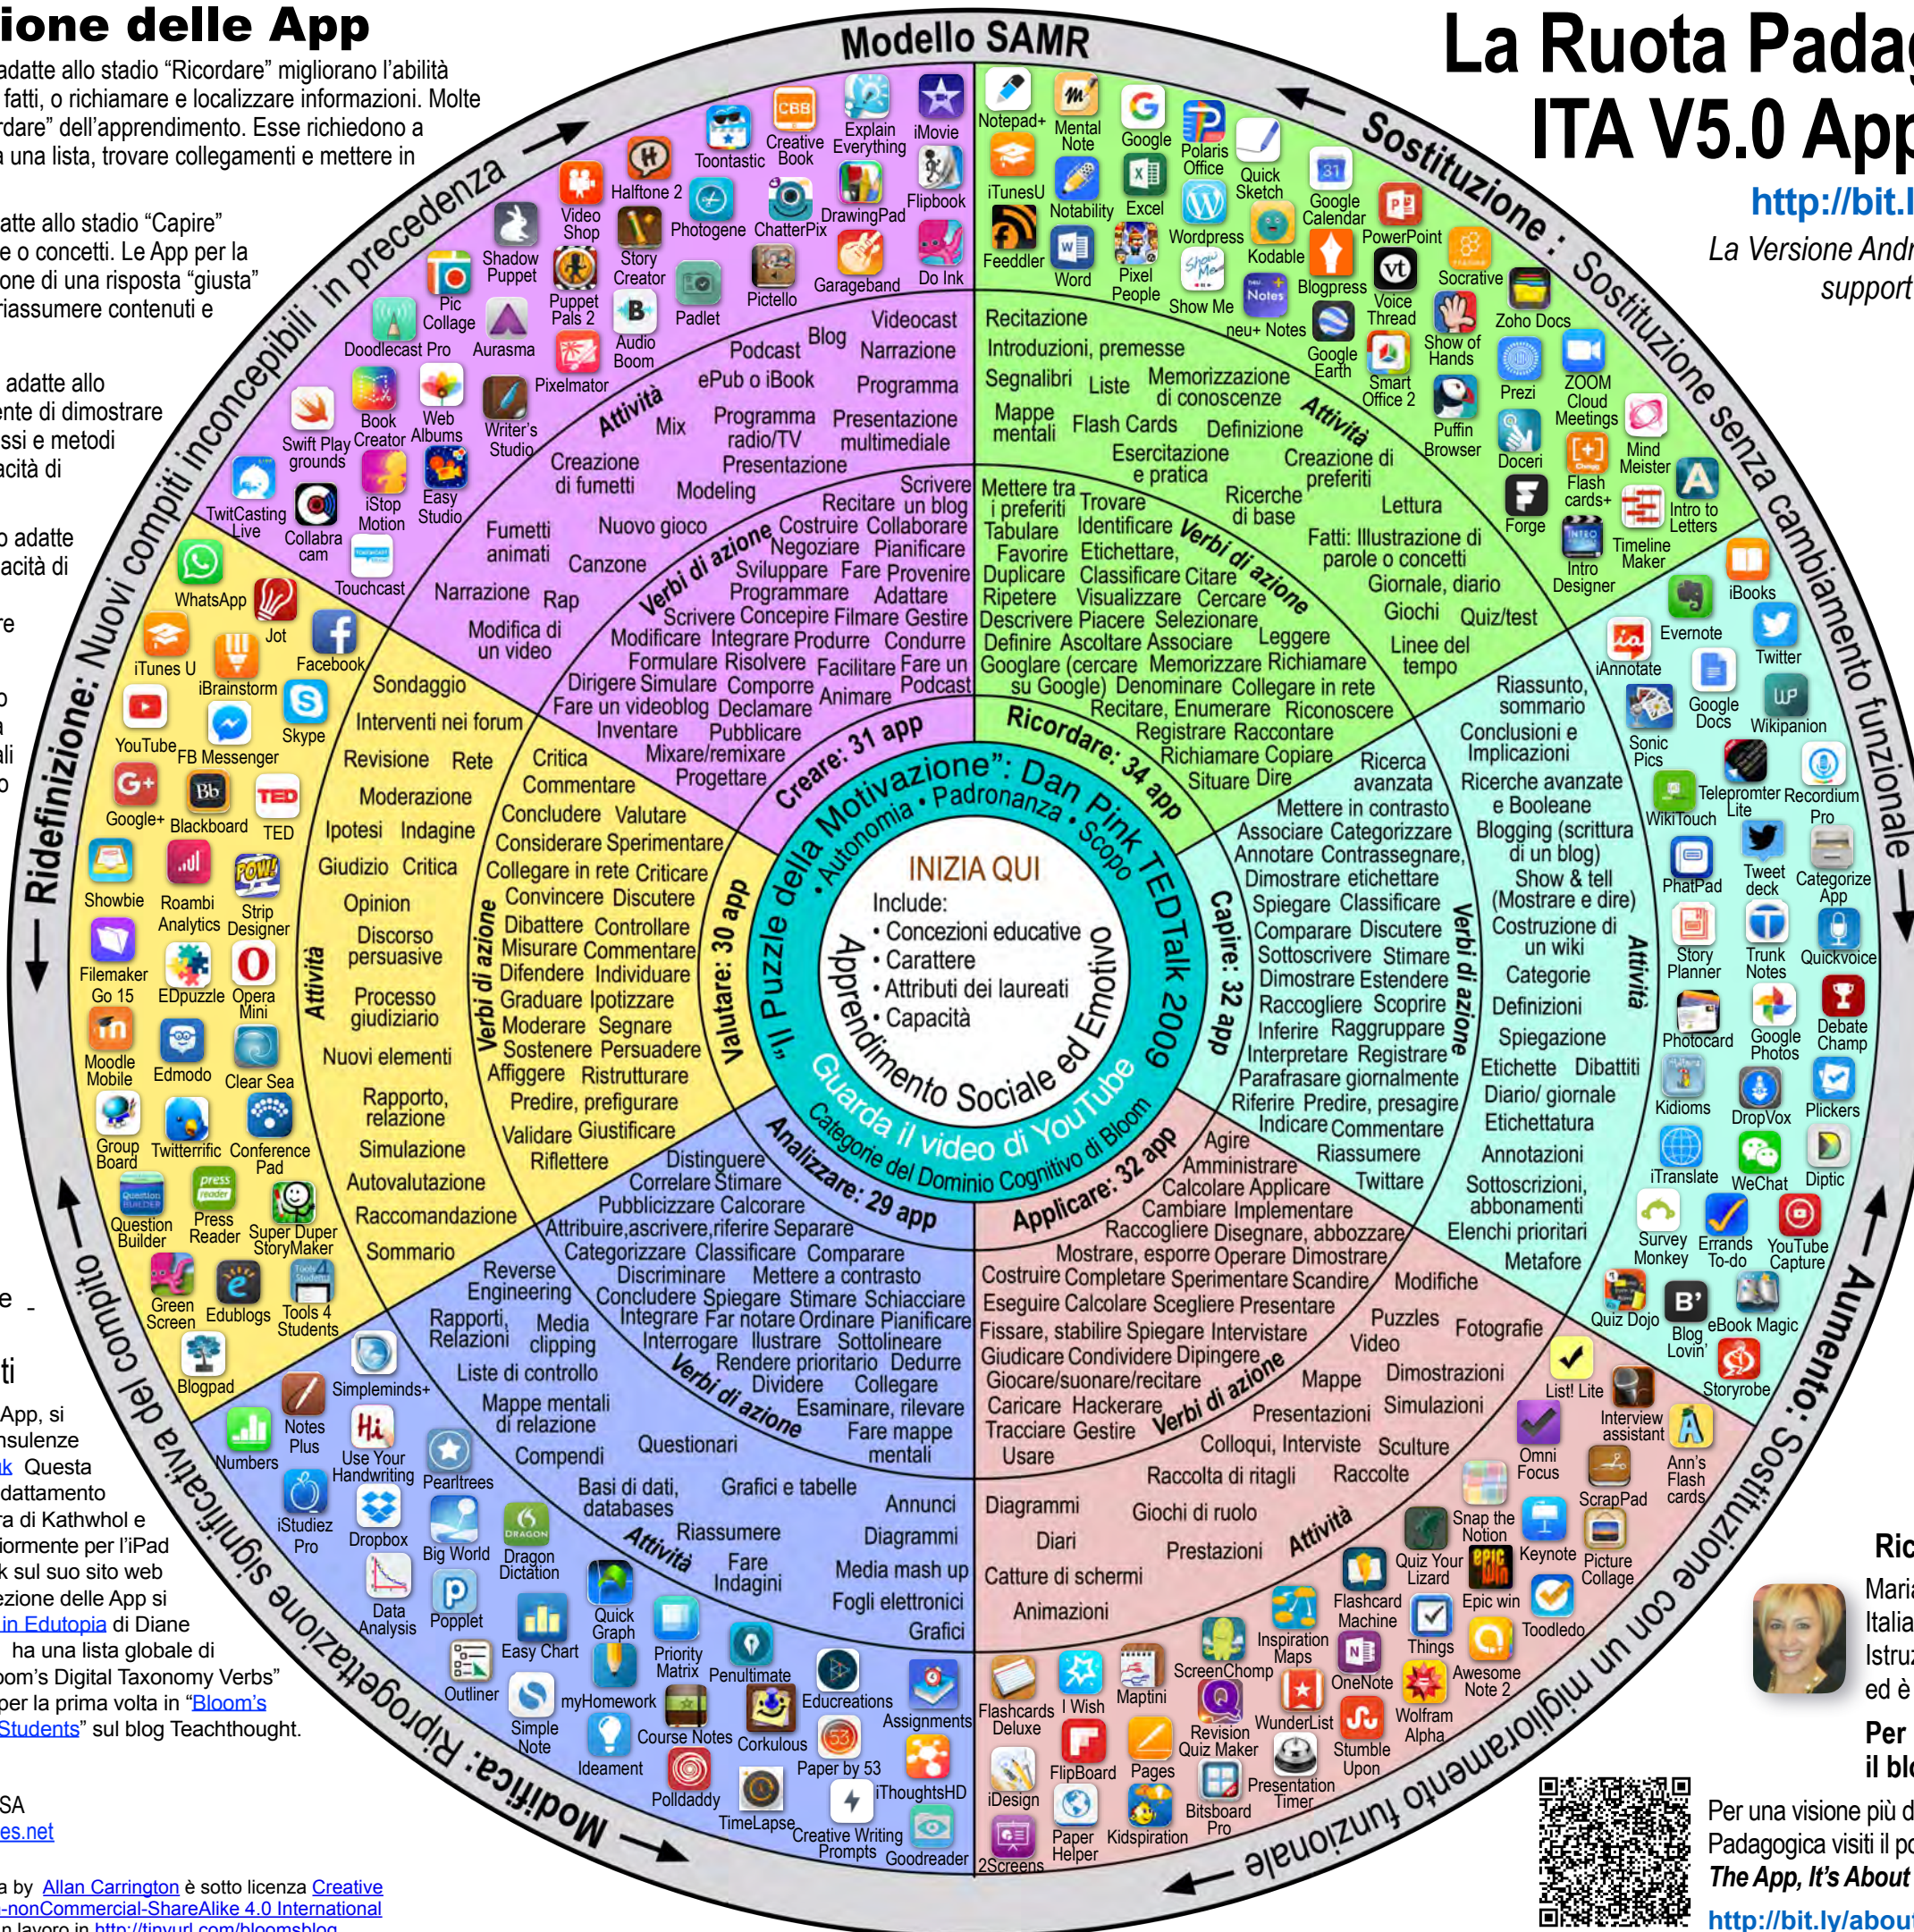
ione delle App

adatte allo stadio "Ricordare" migliorano l'abilità fatti, o richiamare e localizzare informazioni. Molte rdare" dell'apprendimento. Esse richiedono a a una lista, trovare collegamenti e mettere in

atte allo stadio "Capire" e o concetti. Le App per la one di una risposta "giusta" riassumere contenuti e

adatte allo nte di dimostrare ssi e metodi acità di

o adatte acità di

La Ruota Padag
ITA V5.0 App
http://bit.l
La Versione Andr
support

Modello SAMR

Sostituzione : Sostituzione senza cambiamento funzionale

Aumento: Sostituzione con un miglioramento funzionale

Modifica: Riprogettazione significativa del compito

Ridefinizione: Nuovi compiti inconcepibili in precedenza

"Il Puzzle della Motivazione": Dan Pink TEDTalk 2009
Autonomia • Padronanza • Scopo

INIZIA QUI
Include:
• Concezioni educative
• Carattere
• Attributi dei laureati
• Capacità

Apprendimento Sociale ed Emotivo

Guarda il video di YouTube
Categorie del Dominio Cognitivo di Bloom

Ricordare: 34 app
Capire: 32 app
Applicare: 32 app
Analizzare: 29 app
Valutare: 30 app
Creare: 31 app

Verbi di azione
Attività

Mettere tra i preferiti Trovare Tabulare Identificare Favorire Etichettare, Duplicare Classificare Citare Ripetere Visualizzare Cercare Descrivere Piacere Selezionare Definire Ascoltare Associare Leggere Googlare (cercare su Google) Memorizzare Richiamare Denominare Collegare in rete Recitare, Enumerare Riconoscere Registrare Raccontare Richiamare Copiare Situare Dire

Recitazione
Introduzioni, premesse
Segnalibri Liste Memorizzazione di conoscenze
Mappe mentali Flash Cards Definizione
Esercitazione e pratica
Creazione di preferiti
Ricerche di base
Lettura
Fatti: Illustrazione di parole o concetti
Giornale, diario
Giochi Quiz/test
Linee del tempo

Ricerca avanzata
Mettere in contrasto Associare Categorizzare Annotare Contrassegnare, Dimostrare etichettare Spiegare Classificare Comparare Discutere Sottoscrivere Stimare Dimostrare Estendere Raccogliere Scoprire Inferire Raggruppare Interpretare Registrare Parafrasare giornalmente Riferire Predire, presagire Indicare Commentare Riassumere Twittare

Riassunto, sommario
Conclusioni e Implicazioni
Ricerche avanzate e Booleane
Blogging (scrittura di un blog)
Show & tell (Mostrare e dire)
Costruzione di un wiki
Categorie
Definizioni
Spiegazione
Etichette Dibattiti
Diario/ giornale
Etichettatura
Annotazioni
Sottoscrizioni, abbonamenti
Elenchi prioritari
Metafore

Agire Amministrare Calcolare Applicare Cambiare Implementare Raccogliere Disegnare, abbozzare Mostrare, esporre Operare Dimostrare Costruire Completare Sperimentare Scandire Eseguire Calcolare Scegliere Presentare Fissare, stabilire Spiegare Intervistare Giudicare Condividere Dipingere Giocare/suonare/recitare Caricare Hackerare Tracciare Gestire Usare

Modifiche
Puzzles Fotografie
Video
Mappe Dimostrazioni
Presentazioni Simulazioni
Colloqui, Interviste Sculture
Raccolta di ritagli Raccolte
Diagrammi
Giochi di ruolo
Diari
Prestazioni
Catture di schermi
Animazioni

Distinguere Correlare Stimare Pubblicizzare Calcorare Attribuire,ascrivere,riferire Separare Categorizzare Classificare Comparare Discriminare Mettere a contrasto Concludere Spiegare Stimare Schiacciare Integrare Far notare Ordinare Pianificare Interrogare Illustrare Sottolineare Rendere prioritario Dedurre Dividere Collegare Esaminare, rilevare Fare mappe mentali

Reverse Engineering
Rapporti, Relazioni Media clipping
Liste di controllo
Mappe mentali di relazione
Compendi Questionari
Basi di dati, databases Grafici e tabelle
Riassumere Annunci
Fare Indagini Diagrammi
Media mash up
Fogli elettronici
Grafici

Critica Commentare Concludere Valutare Considerare Sperimentare Collegare in rete Criticare Convincere Discutere Dibattere Controllare Misurare Commentare Difendere Individuare Graduare Ipotizzare Moderare Segnare Sostenere Persuadere Affiggere Ristrutturare Predire, prefigurare Validare Giustificare Riflettere

Sondaggio
Interventi nei forum
Revisione Rete
Moderazione
Ipotesi Indagine
Giudizio Critica
Opinion
Discorso persuasive
Processo giudiziario
Nuovi elementi
Rapporto, relazione
Simulazione
Autovalutazione
Raccomandazione
Sommario

Scrivere Recitare un blog Costruire Collaborare Negoziare Pianificare Sviluppare Fare Provenire Programmare Adattare Scrivere Concepire Filmare Gestire Modificare Integrare Produrre Condurre Formulare Risolvere Facilitare Fare un Dirigere Simulare Comporre Animare Podcast Fare un videoblog Declamare Inventare Pubblicare Mixare/remixare Progettare

Videocast
Blog Narrazione
Podcast
ePub o iBook Programma
Mix Programma radio/TV Presentazione multimediale
Presentazione
Creazione di fumetti Modeling
Fumetti animati Nuovo gioco
Canzone
Narrazione Rap
Modifica di un video

Notepad+ Mental Note Google Polaris Office Quick Sketch iTunesU Notability Excel Google Calendar PowerPoint Feedler Word Pixel People Wordpress Show Me Kodable neu+ Notes Blogpress Voice Thread Google Earth Socrative Zoho Docs Smart Office 2 Show of Hands Prezi ZOOM Cloud Meetings Puffin Browser Doceri Flash cards+ Mind Meister Forge Intro Designer Timeline Maker Intro to Letters iBooks Evernote iAnnotate Twitter Google Docs Wikipanion Sonic Pics WikiTouch Teleprompter Lite Recordium Pro PhatPad Tweet deck Categorize App Story Planner Trunk Notes Quickvoice Photocard Google Photos Debate Champ Kidioms DropVox Plickers iTranslate WeChat Diptic Survey Monkey Errands To-do YouTube Capture Quiz Dojo Blog Lovin' eBook Magic Storyrobe List! Lite Interview assistant Omni Focus ScrapPad Ann's Flash cards Snap the Notion Keynote Picture Collage Quiz Your Lizard Epic win Toodledo Flashcard Machine Things Inspiration Maps Awesome Note 2 ScreenChomp OneNote Revision Quiz Maker WunderList Wolfram Alpha Stumble Upon Presentation Timer Flashcards Deluxe I Wish Maptini FlipBoard Pages iDesign Bitsboard Pro Paper Helper Kidspiration 2Screens Goodreader Creative Writing Prompts iThoughtsHD TimeLapse Paper by 53 Polldaddy Assignments Ideament Course Notes Corkulous Educreations Simple Note myHomework Penultimate Priority Matrix Outliner Quick Graph Easy Chart Data Analysis Popplet Big World Dragon Dictation iStudiez Pro Dropbox Peartrees Numbers Notes Plus Use Your Handwriting Simpleminds+ Blogpad Green Screen Edublogs Tools 4 Students Question Builder Press Reader Super Duper StoryMaker Group Board Twitterific Conference Pad Moodle Mobile Edmodo Clear Sea Filemaker Go 15 EDpuzzle Opera Mini Showbie Roambi Analytics Strip Designer Google+ Blackboard TED YouTube FB Messenger Skype iTunes U iBrainstorm Facebook WhatsApp Jot TwitCasting Live Collabra cam Touchcast Swift Play grounds Book Creator Web Albums iStop Motion Easy Studio Writer's Studio Pixelmator Doodlecast Pro Aurasma Pic Collage Puppet Pals 2 Audio Boom Shadow Puppet Story Creator Padlet Pictello Video Shop Halftone 2 Photogene ChatterPix Toontastic Creative Book Explain Everything iMovie DrawingPad Flipbook Garageband Do Ink

e -

ti

App, si nsulenze k Questa dattamento ra di Kathwohl e iormente per l'iPad k sul suo sito web ezione delle App si in Edutopia di Diane ha una lista globale di om's Digital Taxonomy Verbs" per la prima volta in "Bloom's Students" sul blog Teachthought.

SA es.net

a by Allan Carrington è sotto licenza Creative -nonCommercial-ShareAlike 4.0 International n lavoro in http://tinyurl.com/bloomsblog

Ric
Maria Italia Istru ed è
Per il blo

Per una visione più d Padagogica visiti il po
The App, It's About
http://bit.ly/abou